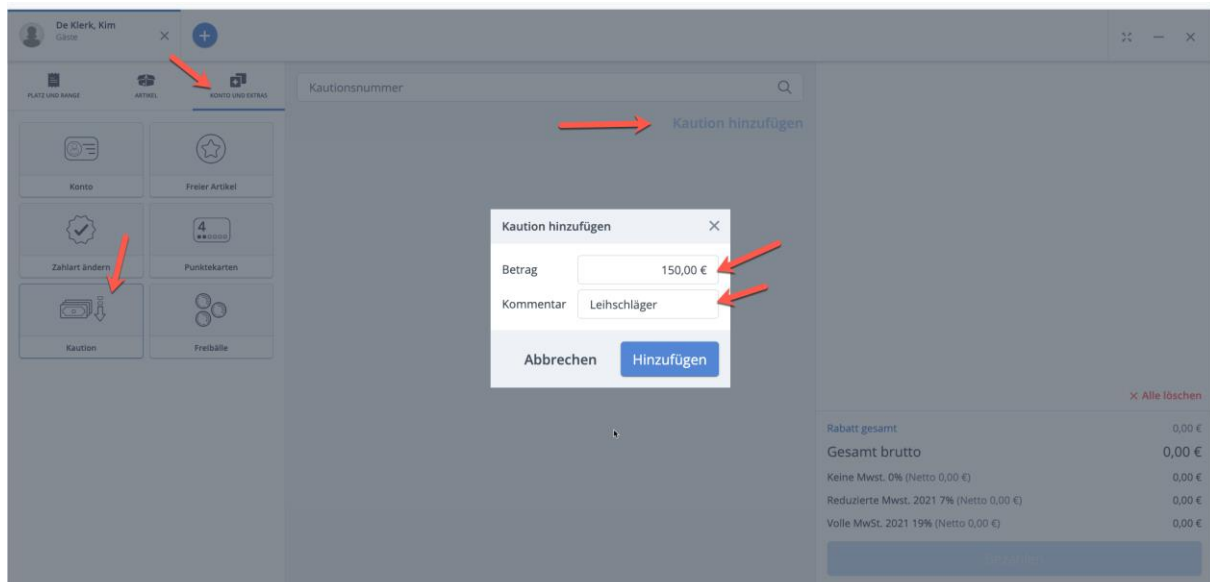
De Klerk, Kim
Gäste

PLATZ UND RANGE
ARTIKEL
KONTO UND EXTRAS

Konto
Freier Artikel
Zahlart ändern
4
Punktekarten
Kaution
Freibälle

Kautionsnummer

Kaution hinzufügen

Kaution hinzufügen
Betrag 150,00 €
Kommentar Leihschläger
Abbrechen
Hinzufügen

× Alle löschen

Rabatt gesamt 0,00 €
Gesamt brutto 0,00 €
Keine Mwst. 0% (Netto 0,00 €) 0,00 €
Reduzierte Mwst. 2021 7% (Netto 0,00 €) 0,00 €
Volle MwSt. 2021 19% (Netto 0,00 €) 0,00 €